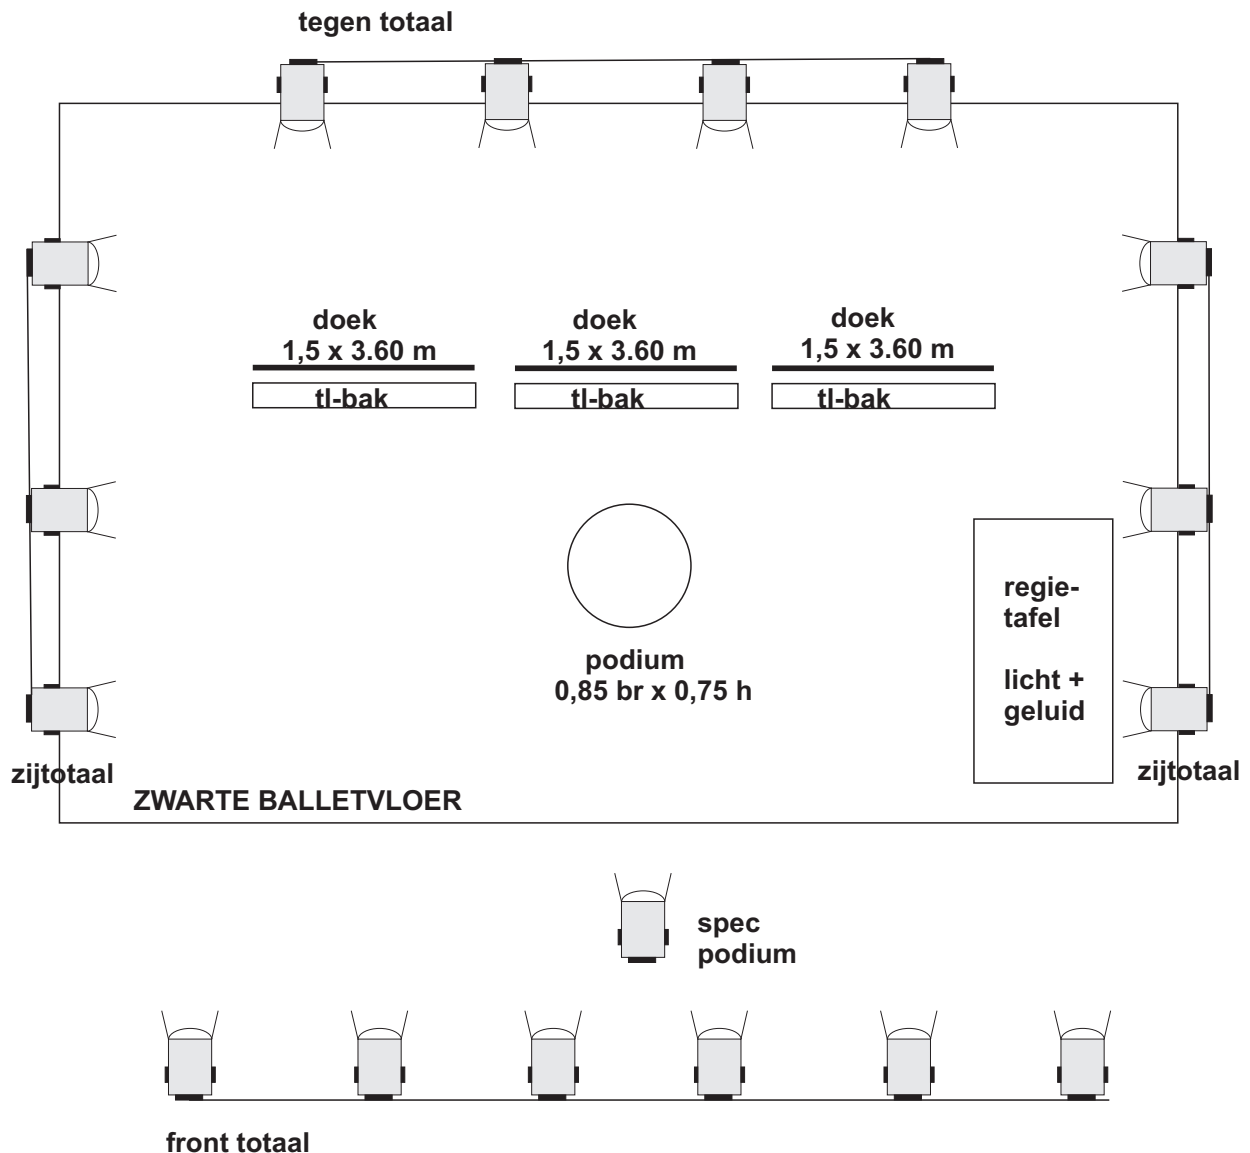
tegen totaal

doek
1,5 x 3.60 m
tl-bak

doek
1,5 x 3.60 m
tl-bak

doek
1,5 x 3.60 m
tl-bak

podium
0,85 br x 0,75 h

regie-
tafel

licht +
geluid

zijtotaal

zijtotaal

ZWARTE BALLETVLOER

spec
podium

front totaal